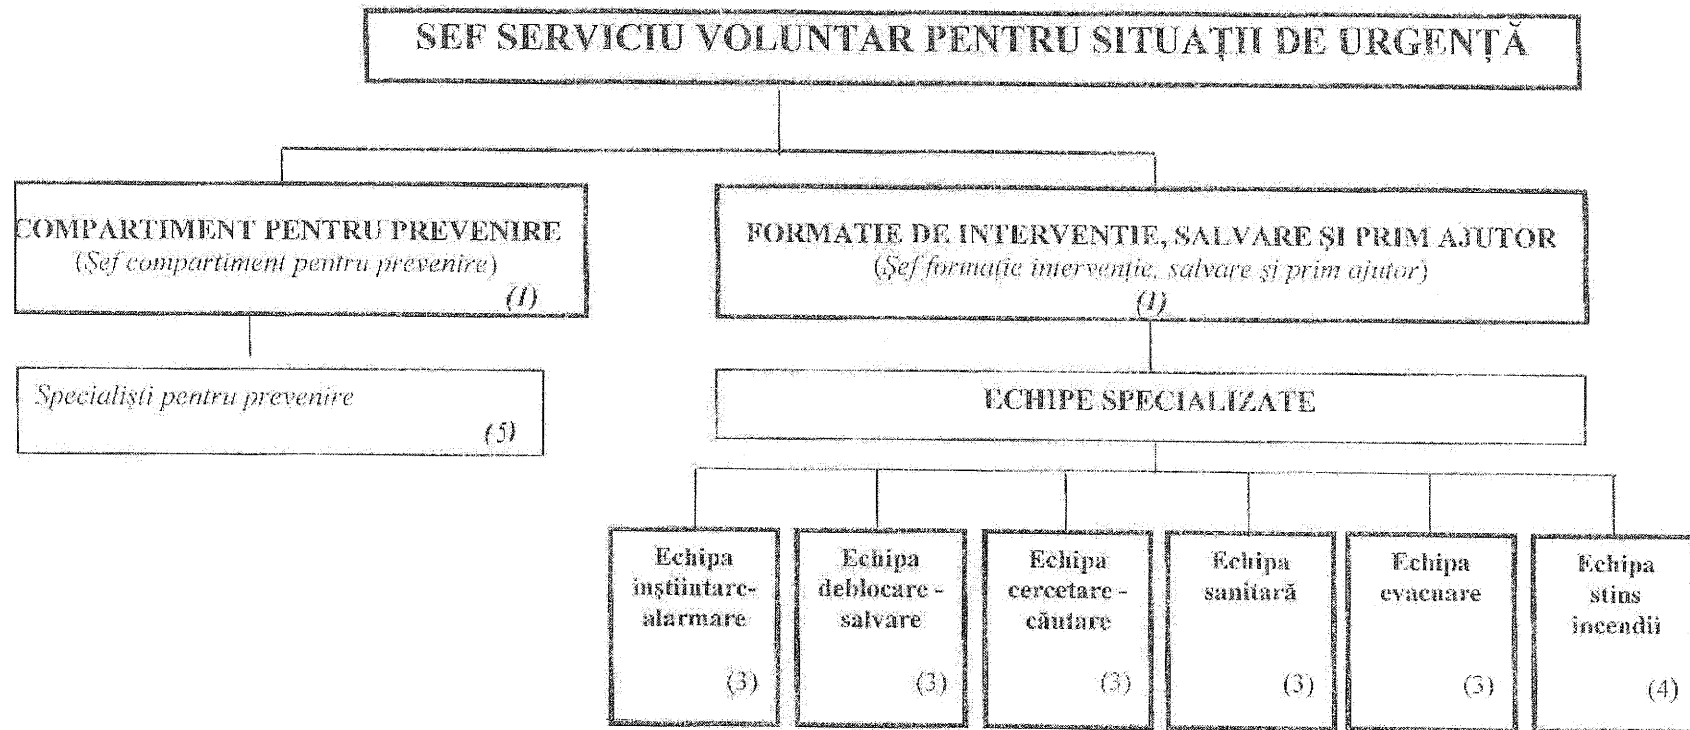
SEF SERVICIU VOLUNTAR PENTRU SITUAȚII DE URGENȚĂ

COMPARTIMENT PENTRU PREVENIRE
(Șef compartiment pentru prevenire)
(1)

Specialiști pentru prevenire
(5)

FORMATIE DE INTERVENTIE, SALVARE ȘI PRIM AJUTOR
(Șef formație intervenție, salvare și prim ajutor)
(1)

ECHIPE SPECIALIZATE

Echipa înștiințare-alarmare
(3)

Echipa deblocare - salvare
(3)

Echipa cercetare - căutare
(3)

Echipa sanitară
(3)

Echipa evacuare
(3)

Echipa stins incendii
(4)